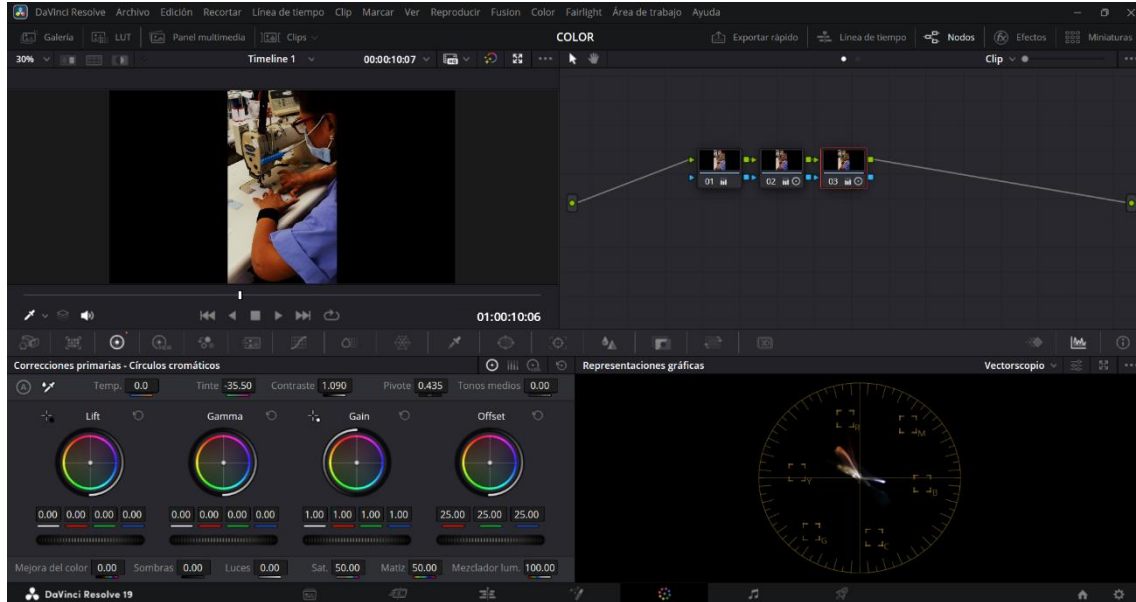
DaVinci Resolve Archivo Edición Recortar Línea de tiempo Clip Marcar Ver Reproducir Fusion Color Fairlight Área de trabajo Ayuda

Galería LUT Panel multimedia Clips COLOR Exportar rápido Línea de tiempo Nodos Efectos Miniaturas

30% Timeline 1 00:00:10:07 Clip

01 02 03

01:00:10:06

Correcciones primarias - Círculos cromáticos

Temp. 0.0 Tinte -35.50 Contraste 1.090 Pivote 0.435 Tonos medios 0.00

Lift Gamma Gain Offset

0.00 0.00 0.00 0.00 0.00 0.00 0.00 0.00 1.00 1.00 1.00 1.00 25.00 25.00 25.00

Mejora del color 0.00 Sombras 0.00 Luces 0.00 Sat. 50.00 Matiz 50.00 Mezclador lum. 100.00

Representaciones gráficas Vectorscopio

R M B C G Y

DaVinci Resolve 19